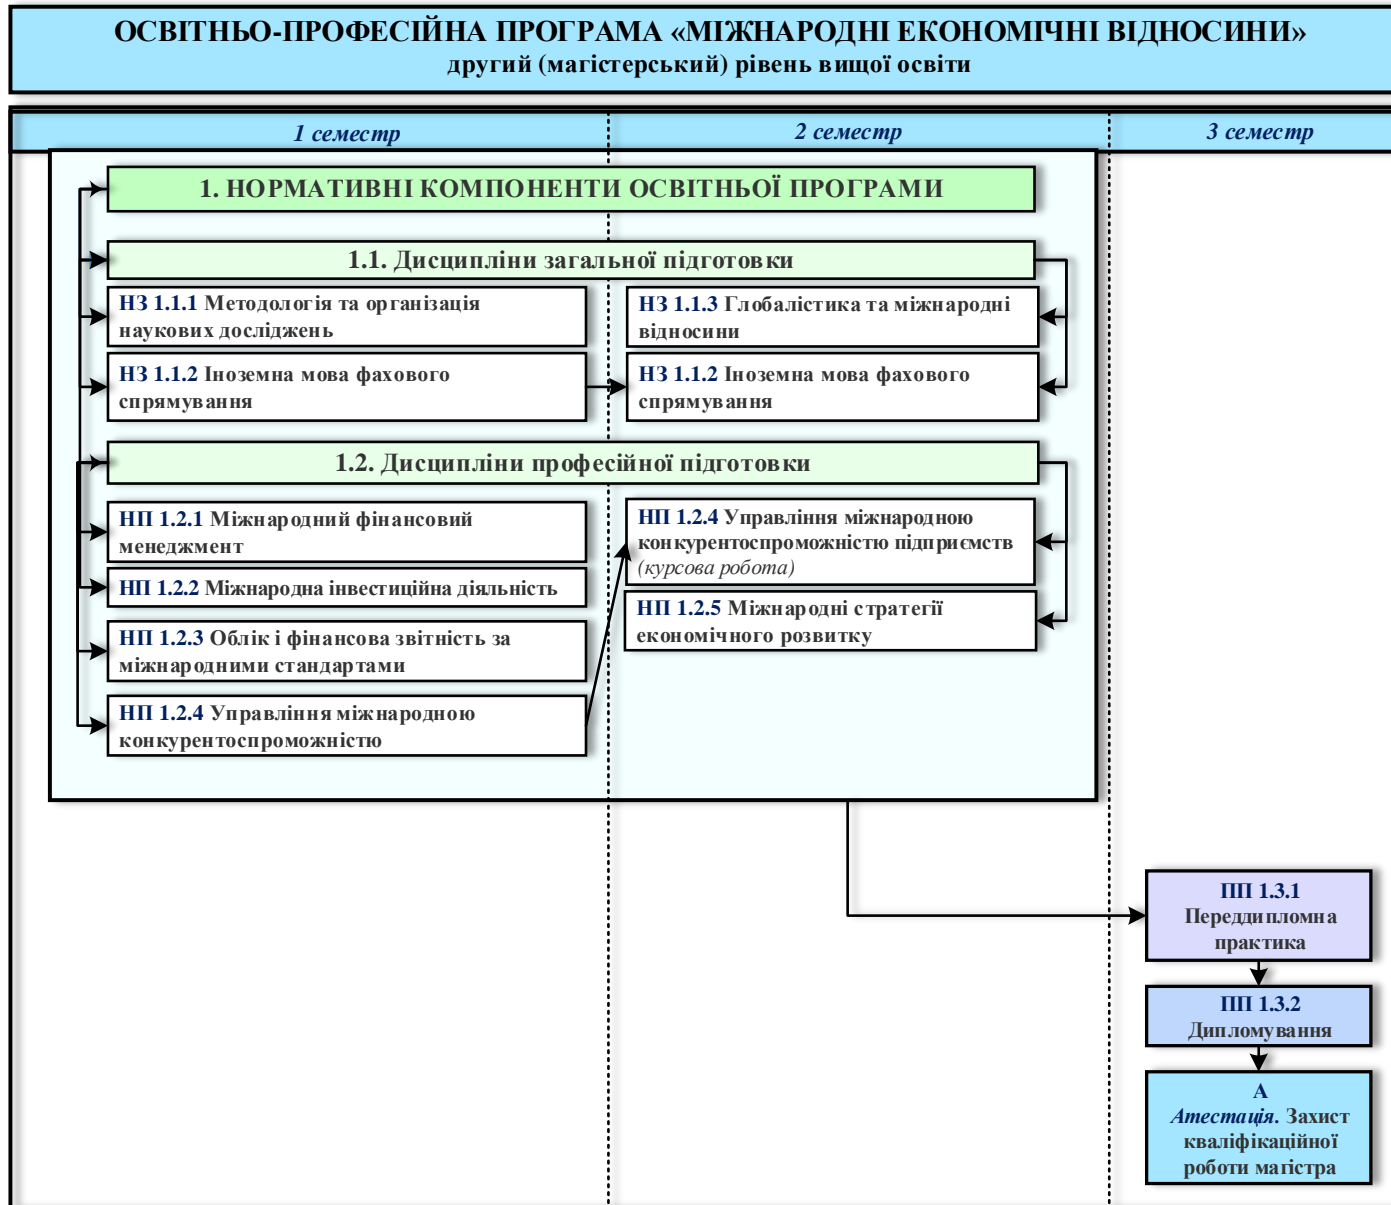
ОСВІТНЬО-ПРОФЕСІЙНА ПРОГРАМА «МІЖНАРОДНІ ЕКОНОМІЧНІ ВІДНОСИНИ»
другий (магістерський) рівень вищої освіти

1 семестр

2 семестр

3 семестр

1. НОРМАТИВНІ КОМПОНЕНТИ ОСВІТНЬОЇ ПРОГРАМИ

1.1. Дисципліни загальної підготовки

НЗ 1.1.1 Методологія та організація наукових досліджень

НЗ 1.1.2 Іноземна мова фахового спрямування

НЗ 1.1.3 Глобалістика та міжнародні відносини

НЗ 1.1.2 Іноземна мова фахового спрямування

1.2. Дисципліни професійної підготовки

НП 1.2.1 Міжнародний фінансовий менеджмент

НП 1.2.2 Міжнародна інвестиційна діяльність

НП 1.2.3 Облік і фінансова звітність за міжнародними стандартами

НП 1.2.4 Управління міжнародною конкурентоспроможністю

НП 1.2.4 Управління міжнародною конкурентоспроможністю підприємств (курсова робота)

НП 1.2.5 Міжнародні стратегії економічного розвитку

ПП 1.3.1 Переддипломна практика

ПП 1.3.2 Дипломування

А
Атестація. Захист кваліфікаційної роботи магістра